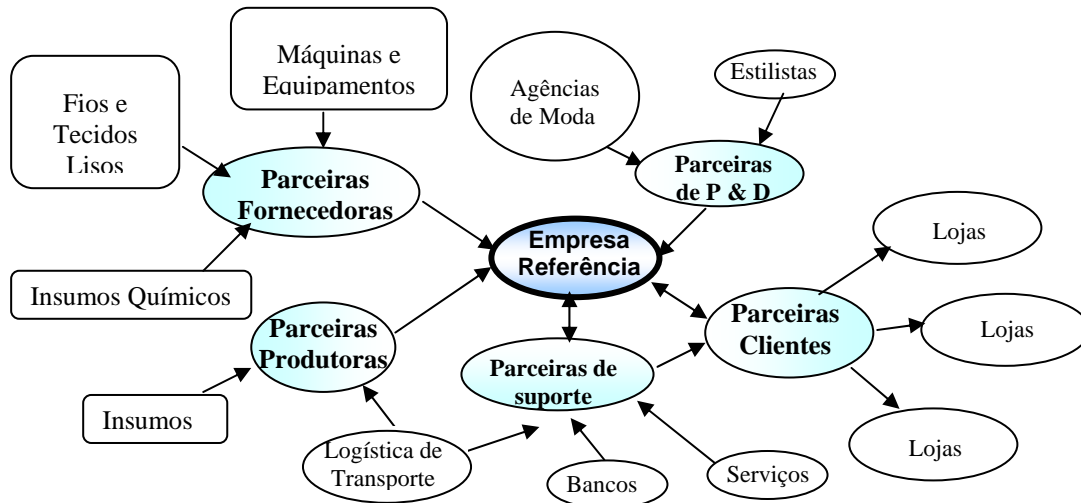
Máquinas e Equipamentos

Fios e Tecidos Lisos

Agências de Moda

Estilistas

Parceiras Fornecedoras

Parceiras de P & D

Empresa Referência

Lojas

Insumos Químicos

Parceiras Produtoras

Parceiras Clientes

Lojas

Parceiras de suporte

Insumos

Lojas

Logística de Transporte

Bancos

Serviços